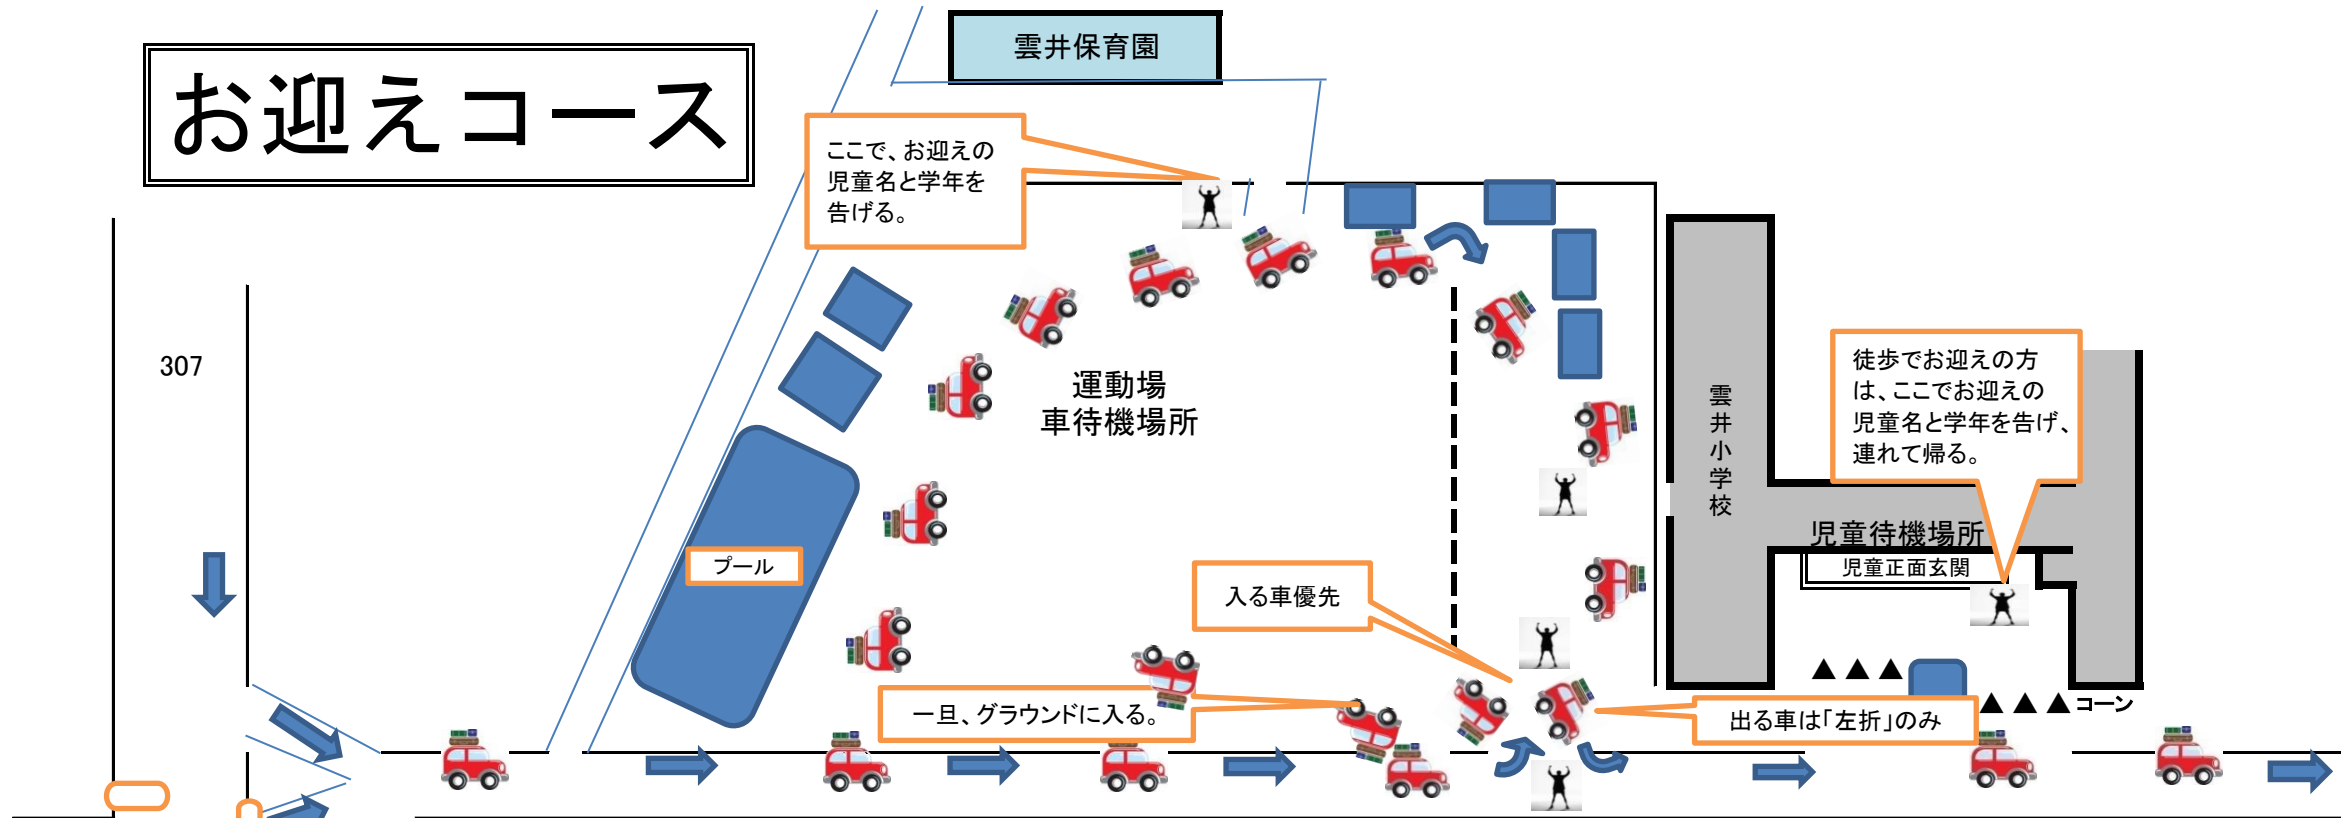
お迎えコース

雲井保育園

ここで、お迎えの児童名と学年を告げる。

307

運動場
車待機場所

プール

雲井小学校

徒歩でお迎えの方は、ここでお迎えの児童名と学年を告げ、連れて帰る。

児童待機場所

児童正面玄関

入る車優先

一旦、グラウンドに入る。

出る車は「左折」のみ

コーン